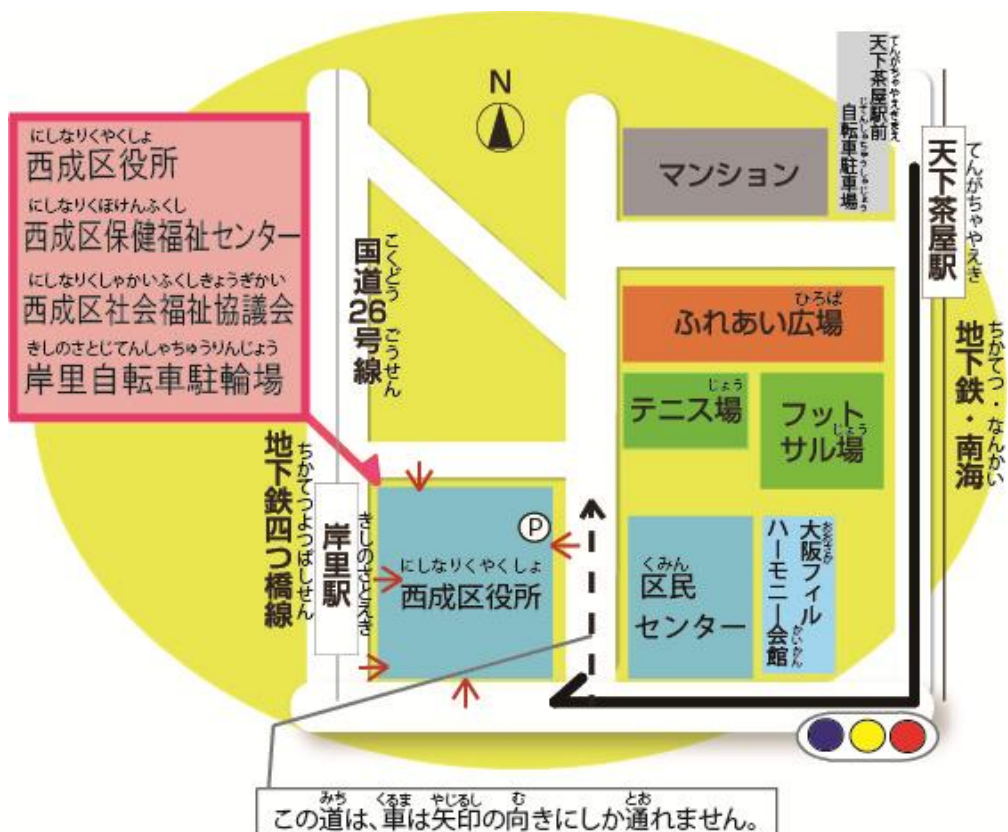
にしなりくやくしょ
西成区役所
にしなりくほけんふくし
西成区保健福祉センター
にしなりくしゃかいふくしきょうぎかい
西成区社会福祉協議会
きしのさとじてんしゃちゅうりんじょう
岸里自転車駐輪場

N

こくどう
国道26号線
ごうせん

てんがちゃやえきまえ じてんしゃちゅうしゃじょう
天下茶屋駅前自転車駐車場

マンション

てんがちゃやえき
天下茶屋駅

ひろば
ふれあい広場

じょう
テニス場

じょう
フットサル場

ちかてつ・なんかい
地下鉄・南海

ちかてつよつばしせん
地下鉄四つ橋線

きしのさとえき
岸里駅

P

にしなりくやくしょ
西成区役所

くみん
区民センター

おおさか
大阪フィルハーモニー会館
かいかん

みち くるま やじるし む とお
この道は、車は矢印の向きにしか通れません。